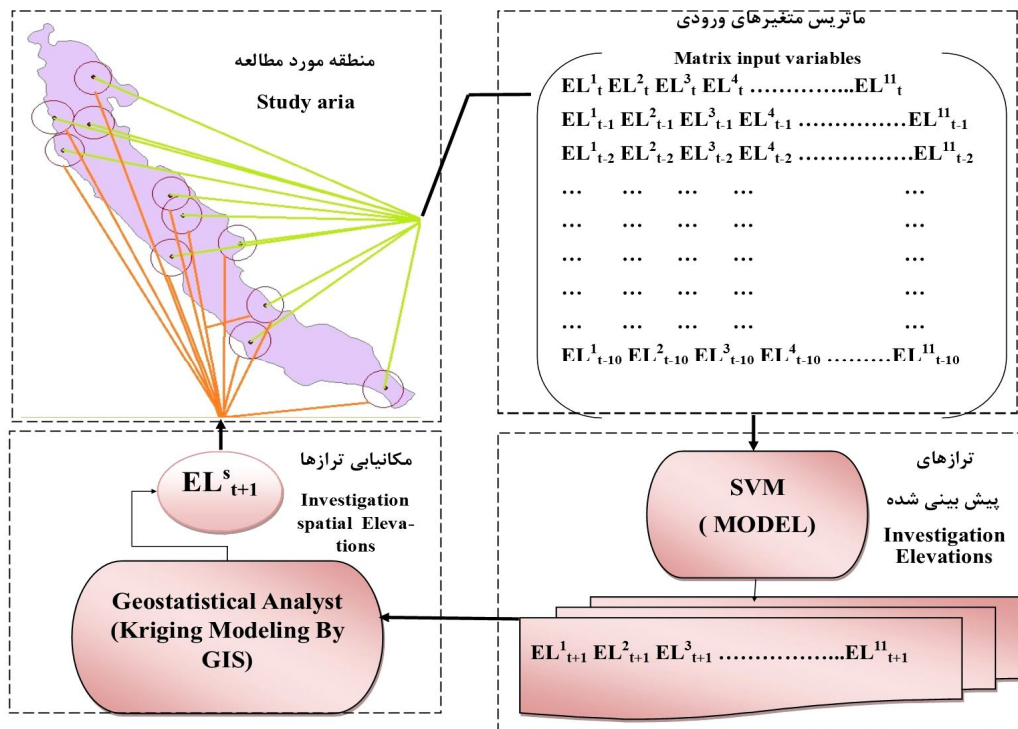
منطقه مورد مطالعه

Study aria

ماتریس متغیرهای ورودی

Matrix input variables

$EL^1_t$ $EL^2_t$ $EL^3_t$ $EL^4_t$ ………….. $EL^{11}_t$

$EL^1_{t-1}$ $EL^2_{t-1}$ $EL^3_{t-1}$ $EL^4_{t-1}$ …………… $EL^{11}_{t-1}$

$EL^1_{t-2}$ $EL^2_{t-2}$ $EL^3_{t-2}$ $EL^4_{t-2}$ …………… $EL^{11}_{t-2}$

… … … … …

… … … … …

… … … … …

… … … … …

… … … … …

$EL^1_{t-10}$ $EL^2_{t-10}$ $EL^3_{t-10}$ $EL^4_{t-10}$ ……… $EL^{11}_{t-10}$

مکانیابی ترازها

$EL^s_{t+1}$

Investigation spatial Elevations

ترازهای

پیش بینی شده

SVM ( MODEL)

Investigation Elevations

Geostatistical Analyst (Kriging Modeling By GIS)

$EL^1_{t+1}$ $EL^2_{t+1}$ $EL^3_{t+1}$ …………….. $EL^{11}_{t+1}$